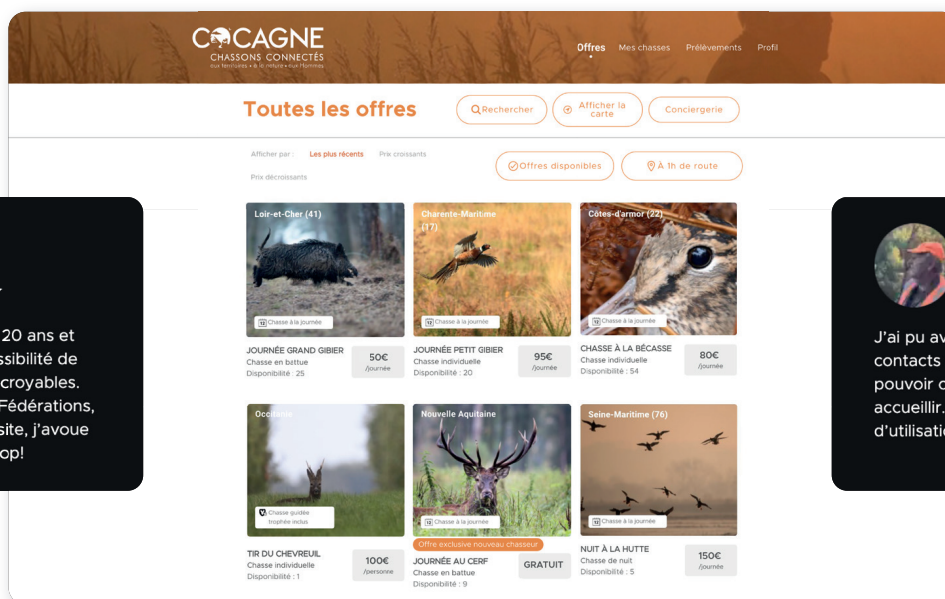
COCAGNE
CHASSONS CONNECTÉS
aux territoires • à la nature • aux hommes

Offres Mes chasses Prélèvements Profil

Toutes les offres

Rechercher Afficher la carte Conciergerie

Afficher par : Les plus récents Prix croissants Prix décroissants

Offres disponibles À 1h de route

20 ans et
ssibilité de
croyables.
Fédérations,
site, j'avoue
op!

Loir-et-Cher (41)
Chasse à la journée
JOURNÉE GRAND GIBIER
Chasse en battue
Disponibilité : 25
50€ /journée

Charente-Maritime (17)
Chasse à la journée
JOURNÉE PETIT GIBIER
Chasse individuelle
Disponibilité : 20
95€ /journée

Côtes-d'armor (22)
Chasse à la journée
CHASSE À LA BÉCASSE
Chasse individuelle
Disponibilité : 54
80€ /journée

J'ai pu av
contacts
pouvoir c
accueillir.
d'utilisatio

Occitanie
Chasse guidée trophée inclus
TIR DU CHEVREUIL
Chasse individuelle
Disponibilité : 1
100€ /personne

Nouvelle Aquitaine
Chasse à la journée
Offre exclusive nouveau chasseur
JOURNÉE AU CERF
Chasse en battue
Disponibilité : 9
GRATUIT

Seine-Maritime (76)
Chasse à la journée
NUIT À LA HUTTE
Chasse de nuit
Disponibilité : 5
150€ /journée